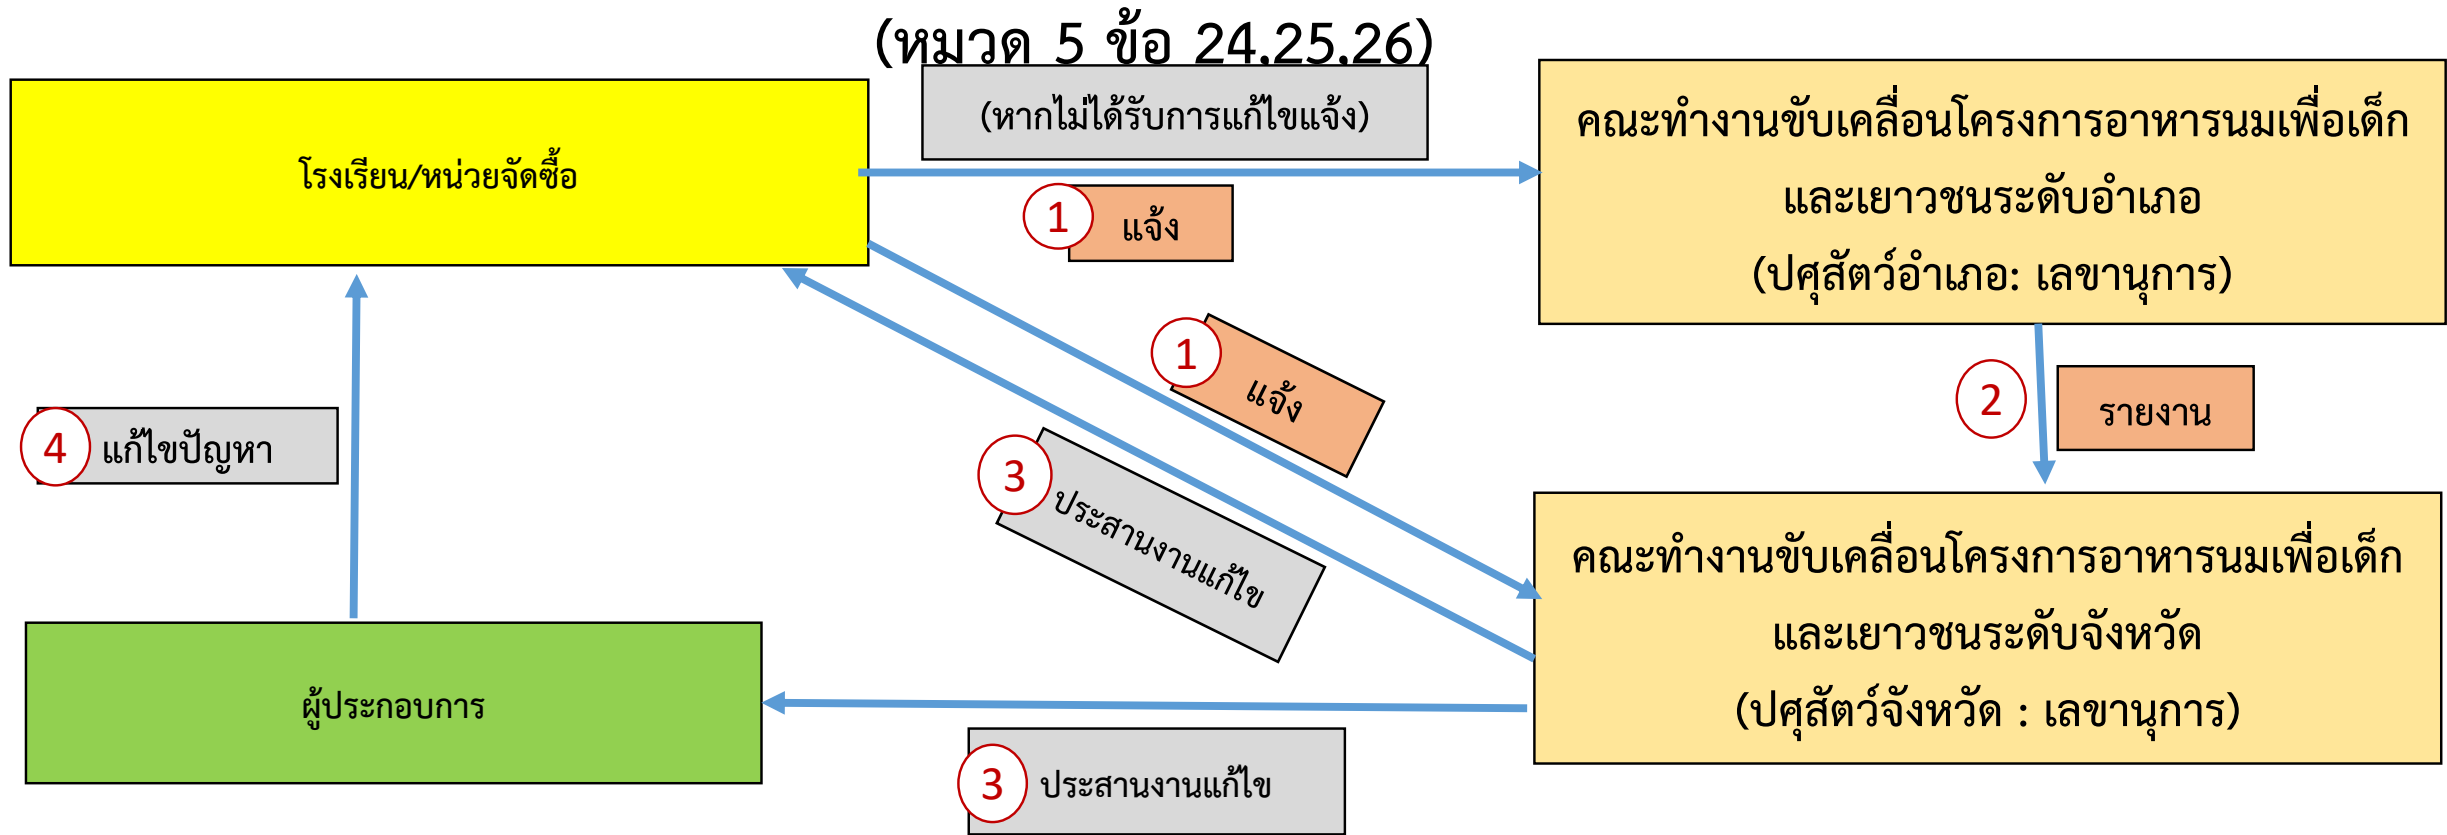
(หมวด 5 ข้อ 24,25,26)

โรงเรียน/หน่วยจัดซื้อ

(หากไม่ได้รับการแก้ไขแจ้ง)

คณะทำงานขับเคลื่อนโครงการอาหารนมเพื่อเด็กและเยาวชนระดับอำเภอ (ปศุสัตว์อำเภอ: เลขานุการ)

1 แจ้ง

1 แจ้ง

2 รายงาน

4 แก้ไขปัญหา

3 ประสานงานแก้ไข

คณะทำงานขับเคลื่อนโครงการอาหารนมเพื่อเด็กและเยาวชนระดับจังหวัด (ปศุสัตว์จังหวัด : เลขานุการ)

ผู้ประกอบการ

3 ประสานงานแก้ไข